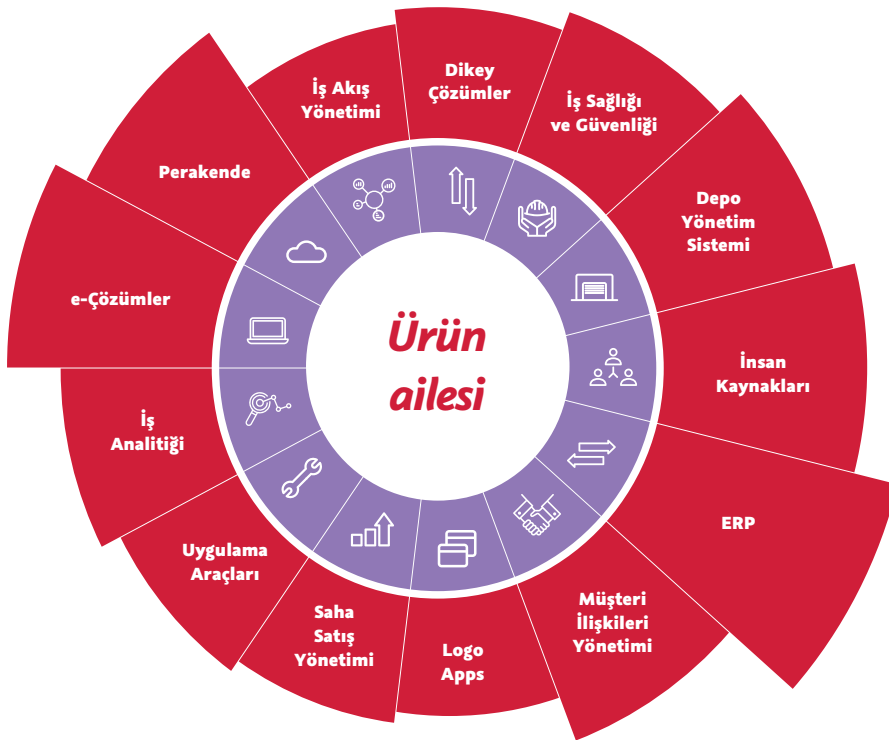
Ürün ailesi

Dikey Çözümler

İş Sağlığı ve Güvenliği

Depo Yönetim Sistemi

İnsan Kaynakları

ERP

Müşteri İlişkileri Yönetimi

Logo Apps

Saha Satış Yönetimi

Uygulama Araçları

İş Analitiği

e-Çözümler

Perakende

İş Akış Yönetimi